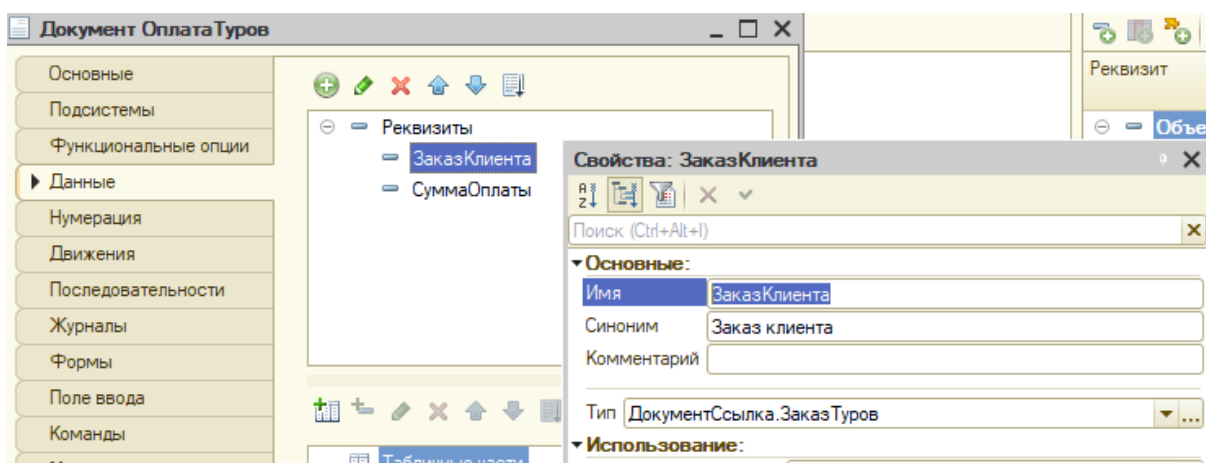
Документ ОплатаТуров

Основные
Подсистемы
Функциональные опции
Данные
Нумерация
Движения
Последовательности
Журналы
Формы
Поле ввода
Команды

Реквизиты
ЗаказКлиента
СуммаОплаты

Табличные части

Реквизит

Объе

Свойства: ЗаказКлиента

Поиск (Ctrl+Alt+I)

Основные:
Имя ЗаказКлиента
Синоним Заказ клиента
Комментарий

Тип ДокументСсылка.ЗаказТуров

Использование: